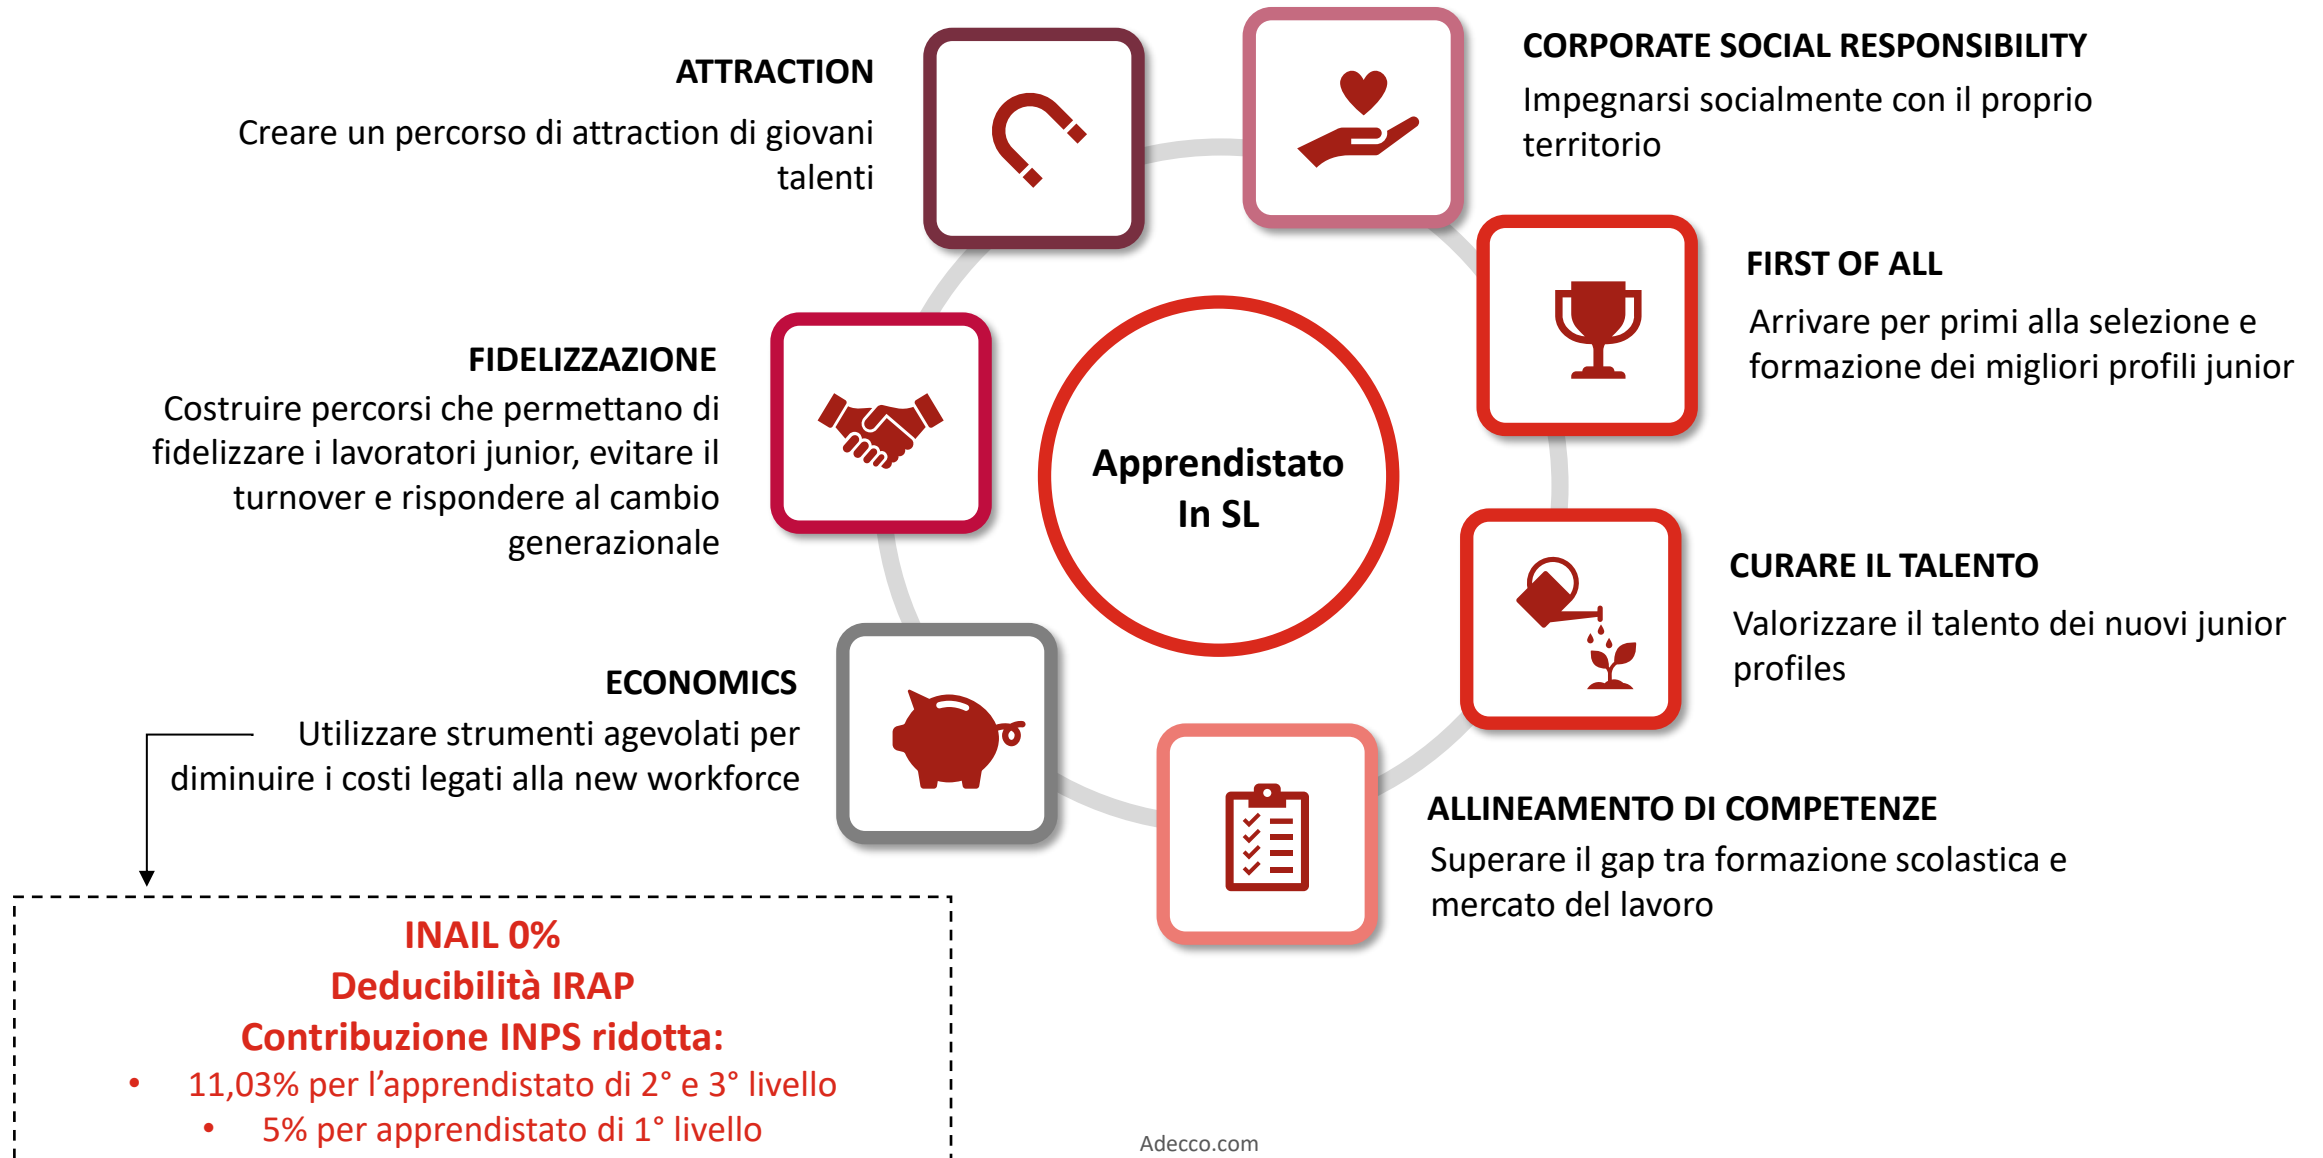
ATTRACTION
Creare un percorso di attraction di giovani talenti

CORPORATE SOCIAL RESPONSIBILITY
Impegnarsi socialmente con il proprio territorio

FIRST OF ALL
Arrivare per primi alla selezione e formazione dei migliori profili junior

FIDELIZZAZIONE
Costruire percorsi che permettano di fidelizzare i lavoratori junior, evitare il turnover e rispondere al cambio generazionale

Apprendistato In SL

CURARE IL TALENTO
Valorizzare il talento dei nuovi junior profiles

ECONOMICS
Utilizzare strumenti agevolati per diminuire i costi legati alla new workforce

ALLINEAMENTO DI COMPETENZE
Superare il gap tra formazione scolastica e mercato del lavoro

INAIL 0%
Deducibilità IRAP
Contribuzione INPS ridotta:
• 11,03% per l’apprendistato di 2° e 3° livello
• 5% per apprendistato di 1° livello

Adecco.com